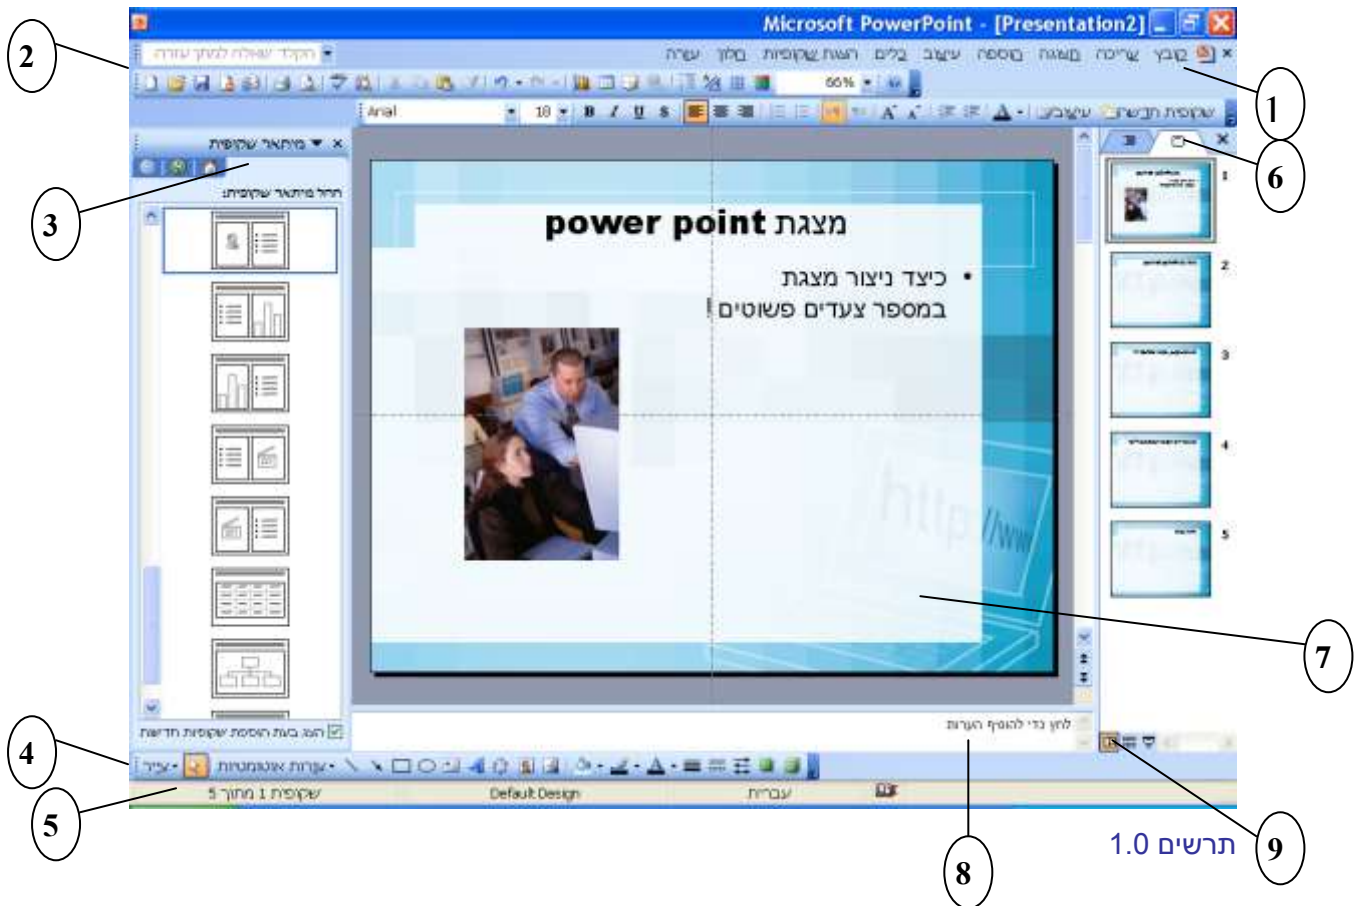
Microsoft PowerPoint - [Presentation2]

קובץ עריכה תצוגה הוספה עיצוב כלים הצגת שקופיות חלון עזרה

הקלד שאלה לקבלת עזרה

66%

Arial 18

שקופית חדשה עיצוב

מיתאר שקופית

החל מיתאר שקופית:

הצג בעת הוספת שקופיות חדשות

מצגת power point

• כיצד ניצור מצגת במספר צעדים פשוטים!

לחץ כדי להוסיף הערות

ציור צורות אוטומטיות

שקופית 1 מתוך 5 Default Design עברית

1
2
3
4
5
6
7
8
9

תרשים 1.0